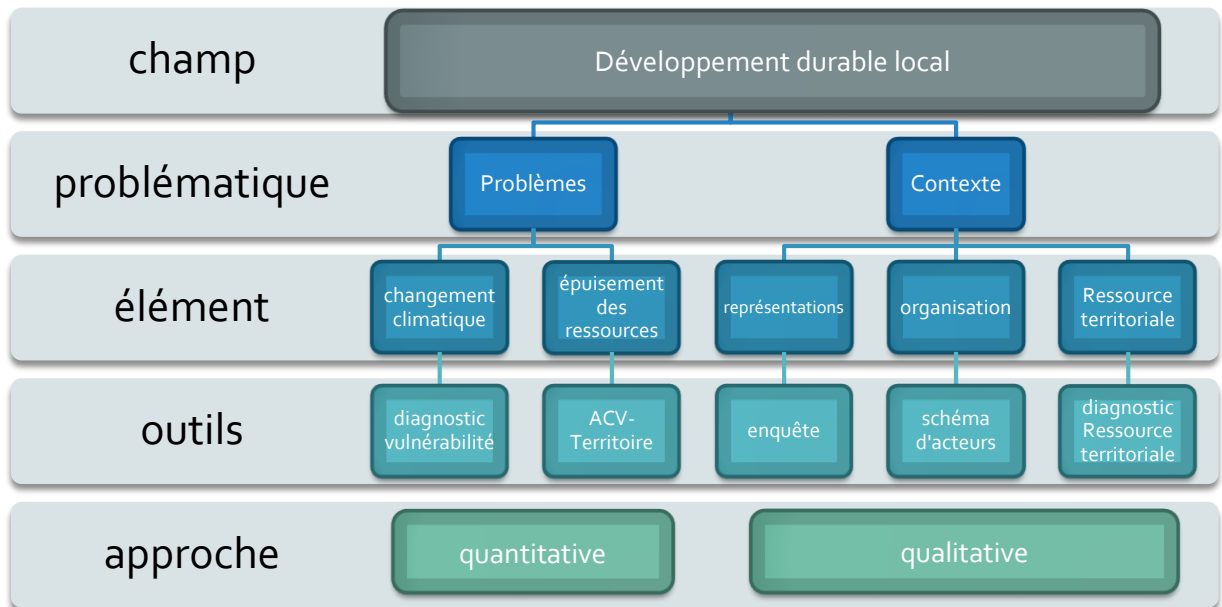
champ

Développement durable local

problématique

Problèmes

Contexte

élément

changement climatique

épuisement des ressources

représentations

organisation

Ressource territoriale

outils

diagnostic vulnérabilité

ACV-Territoire

enquête

schéma d'acteurs

diagnostic Ressource territoriale

approche

quantitative

qualitative